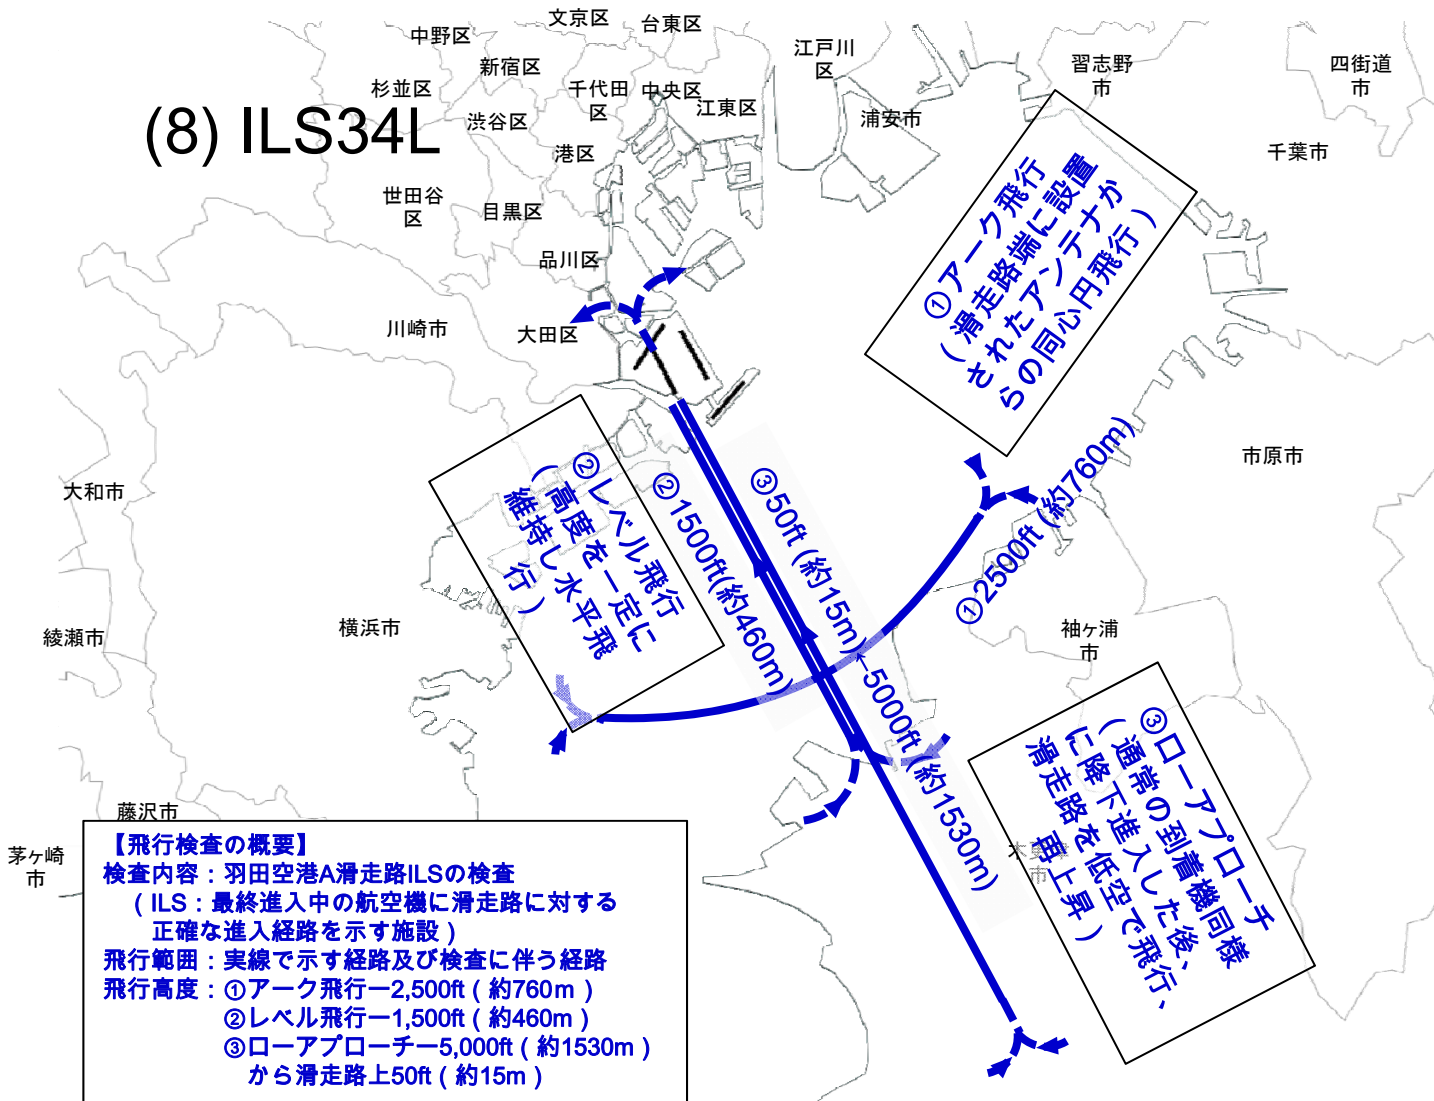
(8) ILS34L

中野区 文京区 台東区 江戸川区 習志野市 四街道市
杉並区 新宿区 千代田区 中央区 江東区 浦安市 千葉市
渋谷区 港区
世田谷区 目黒区
品川区
川崎市 大田区

①アーク飛行
（滑走路端に設置されたアンテナからの同心円飛行）

市原市

大和市

②レベル飛行
（高度を一定に維持し水平飛行）

②1500ft(約460m)

③50ft（約15m）

①2500ft（約760m）

綾瀬市 横浜市 袖ケ浦市

←5000ft（約1530m）

③ローアプローチ
（通常の到着機同様に降下進入した後、滑走路を低空で飛行、再上昇）

藤沢市
茅ヶ崎市
木更津市

【飛行検査の概要】
検査内容：羽田空港A滑走路ILSの検査
（ILS：最終進入中の航空機に滑走路に対する正確な進入経路を示す施設）
飛行範囲：実線で示す経路及び検査に伴う経路
飛行高度：①アーク飛行ー2,500ft（約760m）
②レベル飛行ー1,500ft（約460m）
③ローアプローチー5,000ft（約1530m）から滑走路上50ft（約15m）